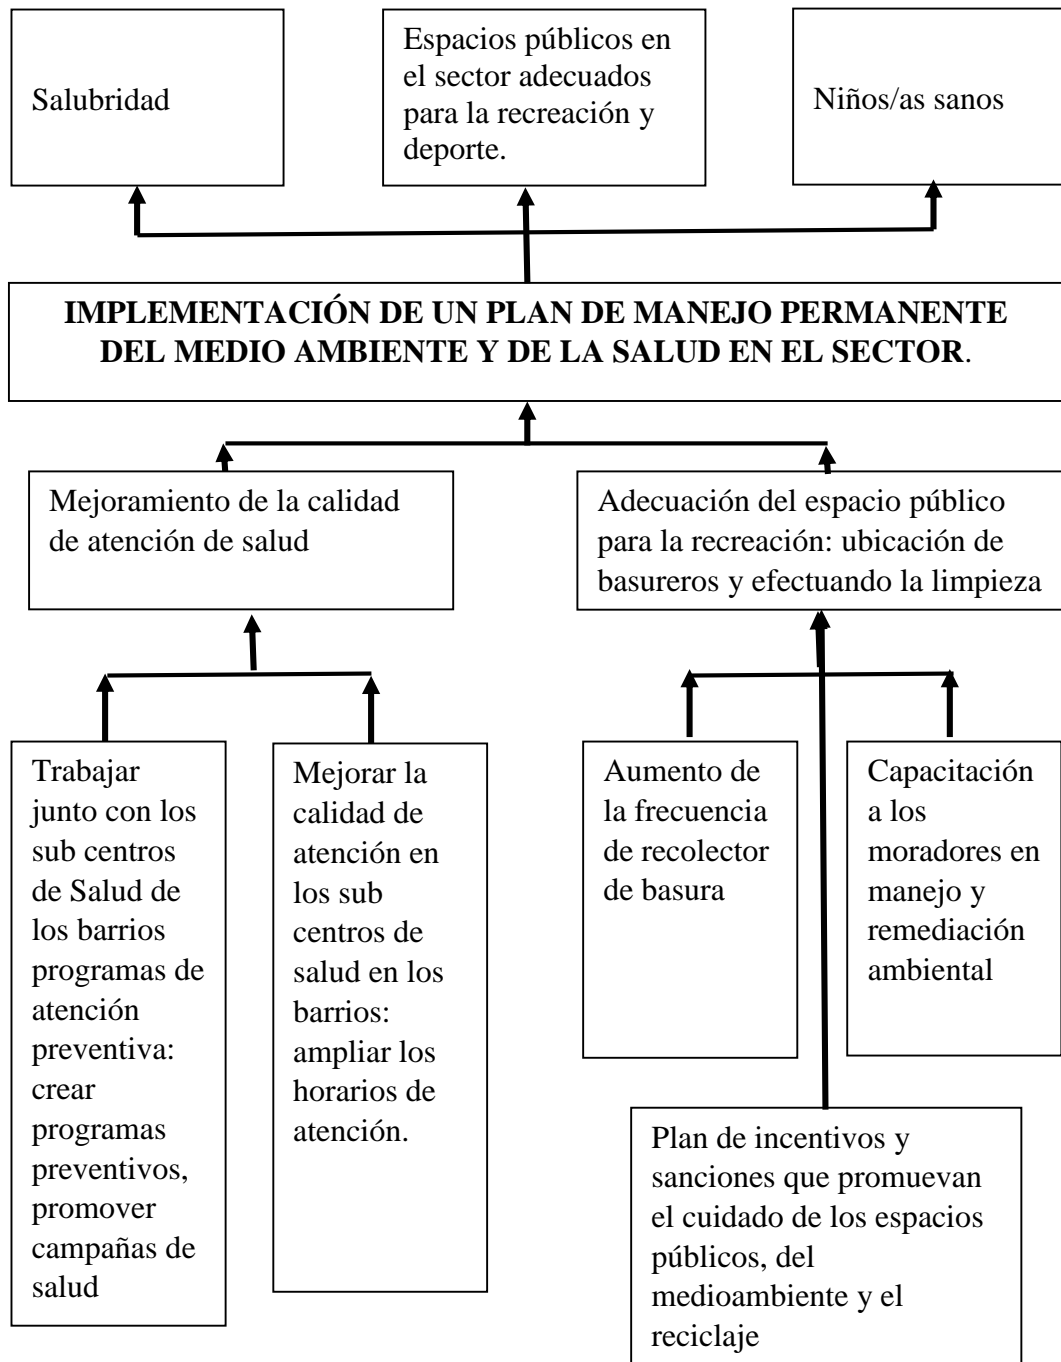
Salubridad

Espacios públicos en el sector adecuados para la recreación y deporte.

Niños/as sanos

IMPLEMENTACIÓN DE UN PLAN DE MANEJO PERMANENTE DEL MEDIO AMBIENTE Y DE LA SALUD EN EL SECTOR.

Mejoramiento de la calidad de atención de salud

Adecuación del espacio público para la recreación: ubicación de basureros y efectuando la limpieza

Trabajar junto con los sub centros de Salud de los barrios programas de atención preventiva: crear programas preventivos, promover campañas de salud

Mejorar la calidad de atención en los sub centros de salud en los barrios: ampliar los horarios de atención.

Aumento de la frecuencia de recolector de basura

Capacitación a los moradores en manejo y remediación ambiental

Plan de incentivos y sanciones que promuevan el cuidado de los espacios públicos, del medioambiente y el reciclaje